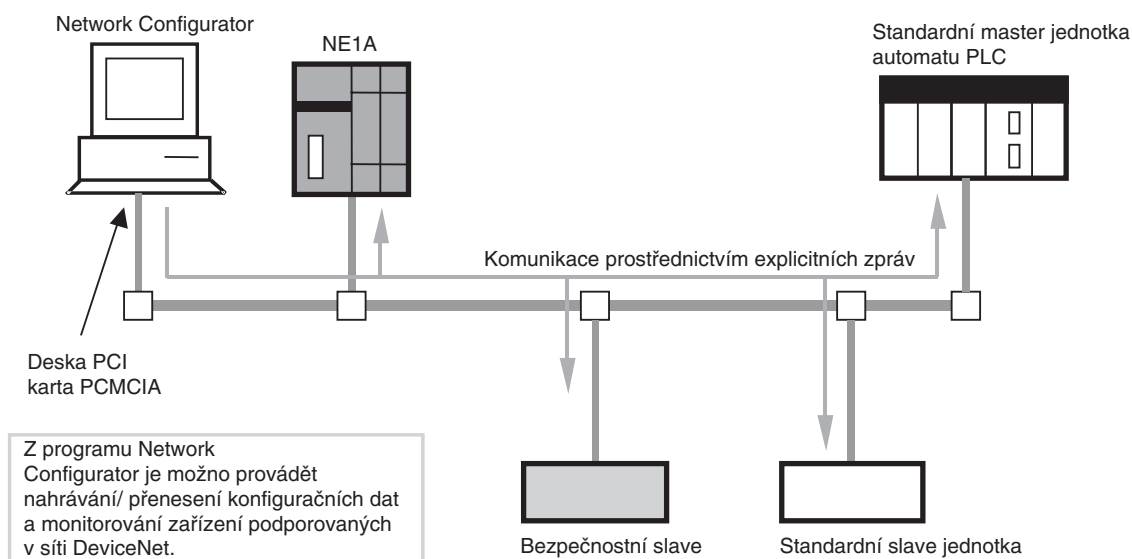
Network Configurator

NE1A

Standardní master jednotka automatu PLC

Komunikace prostřednictvím explicitních zpráv

Deska PCI
karta PCMCIA

Z programu Network Configurator je možno provádět nahrávání/ přenesení konfiguračních dat a monitorování zařízení podporovaných v síti DeviceNet.

Bezpečnostní slave

Standardní slave jednotka